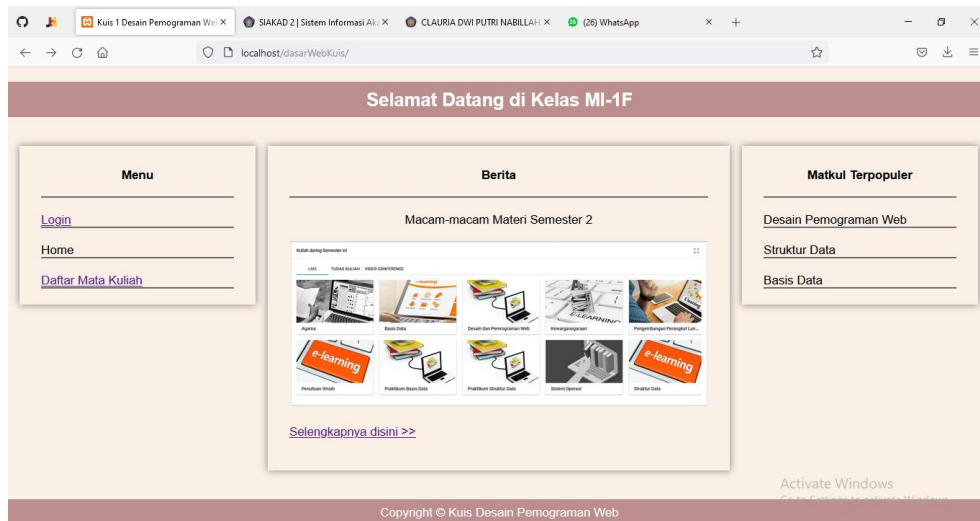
Kuis 1 Desain Pemograman We ×
SIAKAD 2 | Sistem Informasi Ak ×
CLAURIA DWI PUTRI NABILLAH ×
(26) WhatsApp ×
+

localhost/dasarWebKuis/

Selamat Datang di Kelas MI-1F

Menu

Login

Home

Daftar Mata Kuliah

Berita

Macam-macam Materi Semester 2

Kuliah daring Semester ini

LMS TUGAS KULIAH VIDEO CONFERENCE

e-learning

Agama | Basis Data | Desain dan Pemrograman Web | Kewarganegaraan | Pengembangan Perangkat Lun...

e-learning | e-learning

Penulisan Ilmiah | Praktikum Basis Data | Praktikum Struktur Data | Sistem Operasi | Struktur Data

Selengkapnya disini >>

Matkul Terpopuler

Desain Pemograman Web

Struktur Data

Basis Data

Activate Windows
Go to Settings to activate Windows.

Copyright © Kuis Desain Pemograman Web